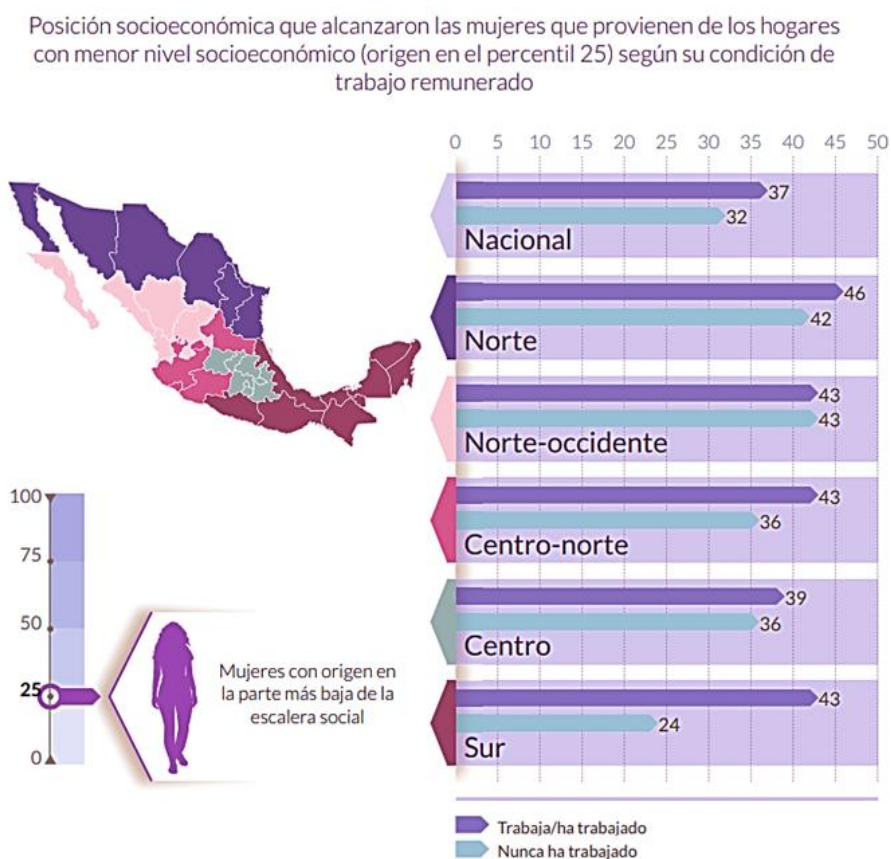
Posición socioeconómica que alcanzaron las mujeres que provienen de los hogares con menor nivel socioeconómico (origen en el percentil 25) según su condición de trabajo remunerado

0 5 10 15 20 25 30 35 40 45 50

| Región | Trabaja/ha trabajado | Nunca ha trabajado |
|---|---|---|
| Nacional | 37 | 32 |
| Norte | 46 | 42 |
| Norte-occidente | 43 | 43 |
| Centro-norte | 43 | 36 |
| Centro | 39 | 36 |
| Sur | 43 | 24 |

100
75
50
25
0

Mujeres con origen en la parte más baja de la escalera social

Trabaja/ha trabajado
Nunca ha trabajado